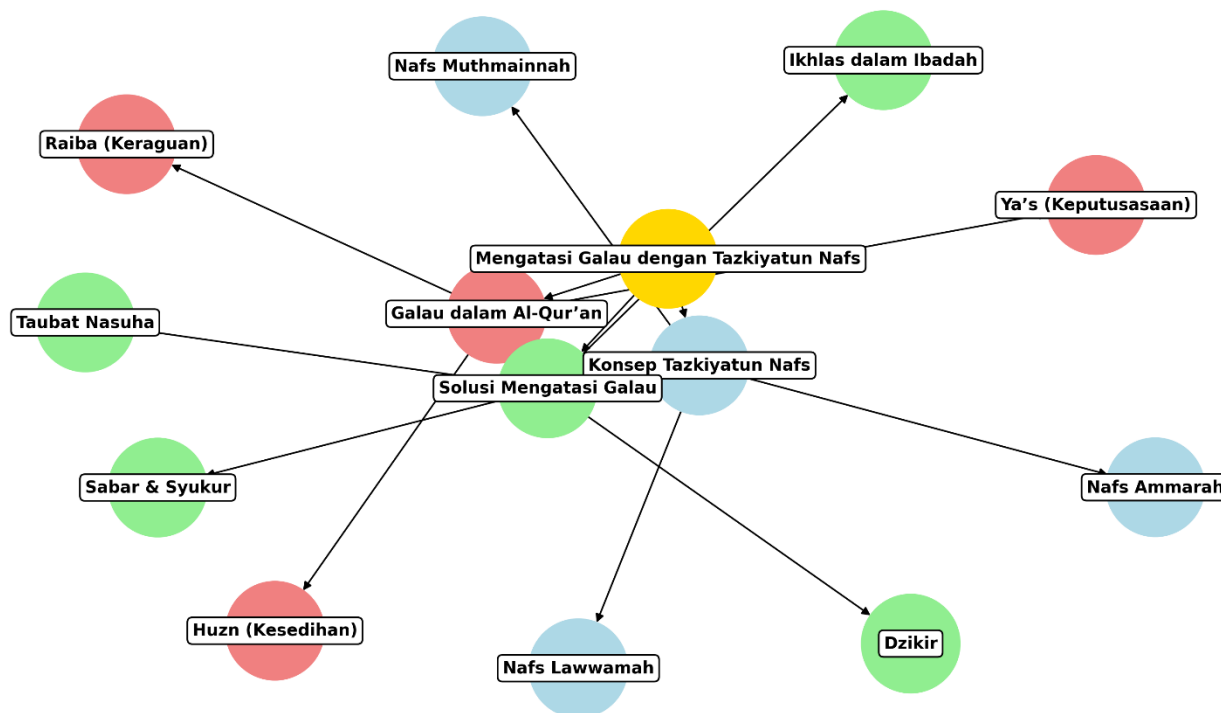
Nafs Muthmainnah

Ikhlas dalam Ibadah

Raiba (Keraguan)

Ya’s (Keputusasaan)

Mengatasi Galau dengan Tazkiyatun Nafs

Galau dalam Al-Qur’an

Taubat Nasuha

Konsep Tazkiyatun Nafs

Solusi Mengatasi Galau

Sabar & Syukur

Nafs Ammarah

Huzn (Kesedihan)

Dzikir

Nafs Lawwamah